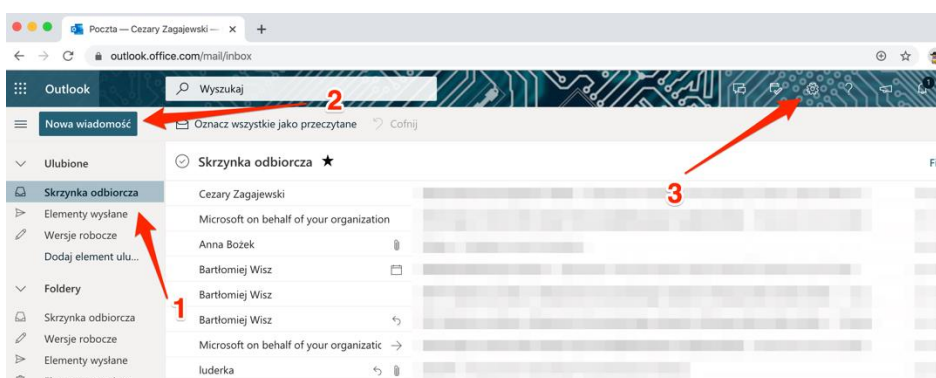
Poczta — Cezary Zagajewski —

outlook.office.com/mail/inbox

Outlook

Wyszukaj

2

Nowa wiadomość

Oznacz wszystkie jako przeczytane

Cofnij

Ulubione

Skrzynka odbiorcza ★

Skrzynka odbiorcza

Elementy wysłane

Wersje robocze

Dodaj element ulu...

Foldery

Skrzynka odbiorcza

Wersje robocze

Elementy wysłane

Cezary Zagajewski

Microsoft on behalf of your organization

Anna Bożek

Bartłomiej Wisz

Bartłomiej Wisz

Bartłomiej Wisz

Microsoft on behalf of your organizatic

luderka

1

3